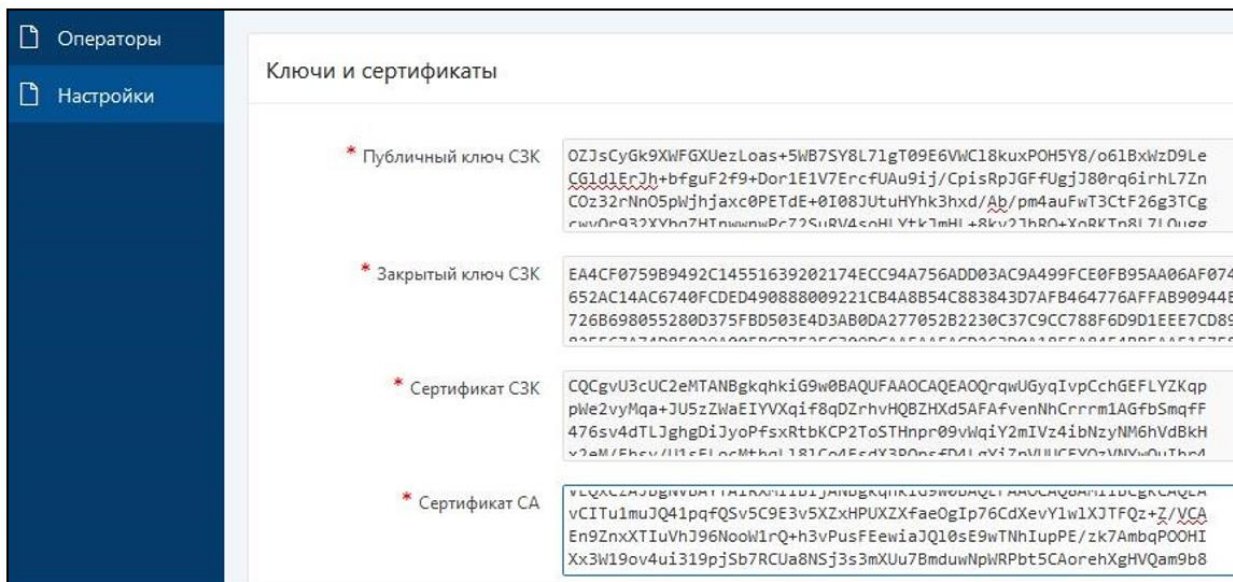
Операторы

Настройки

Ключи и сертификаты

* Публичный ключ СЗК
OZJsCyGk9XWFGXUezLoas+5WB7SY8L71gT09E6VWC18kuxPOH5Y8/o61BxWzD9Le
CGldlErJh+bfguF2f9+Dor1E1V7ErcfUAu9ij/CpisRpJGFfUgjJ80rq6irhL7Zn
COz32rNnO5pWjhjaxc0PETdE+0I08JUtuHYhk3hxd/Ab/pm4auFwT3CtF26g3TCg
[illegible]

* Закрытый ключ СЗК
EA4CF0759B9492C14551639202174ECC94A756ADD03AC9A499FCE0FB95AA06AF074
652AC14AC6740FCDED490888009221CB4A8B54C883843D7AFB464776AFFAB90944
726B698055280D375FBD503E4D3AB0DA277052B2230C37C9CC788F6D9D1EEE7CD8
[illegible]

* Сертификат СЗК
CQCgvU3cUC2eMTANBgkqhkiG9w0BAQUFAAOCAQEAOQrqwUGyqIvpCchGEFLYZKqp
pWe2vyMqa+JU5zZWaEIYVXqif8qDZrhvHQBZHXd5AFAfvenNhCrrrm1AGfbSmqfF
476sv4dTLJghgDiJyoPfsxRtbKCP2ToSTHnpr09vWqiY2mIVz4ibNzyNM6hVdBkH
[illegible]

* Сертификат СА
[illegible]
vCITu1muJQ41pqfQSv5C9E3v5XZxHPUXZXfaeOgIp76CdXevY1w1XJTFQz+Z/VCA
En9ZnxXTIuVhJ96NooW1rQ+h3vPusFEewiaJQl0sE9wTNhIupPE/zk7AmbqPOOHI
Xx3W19ov4ui319pjSb7RCUa8NSj3s3mXUu7BmduwNpWRPbt5CAorehXgHVQam9b8